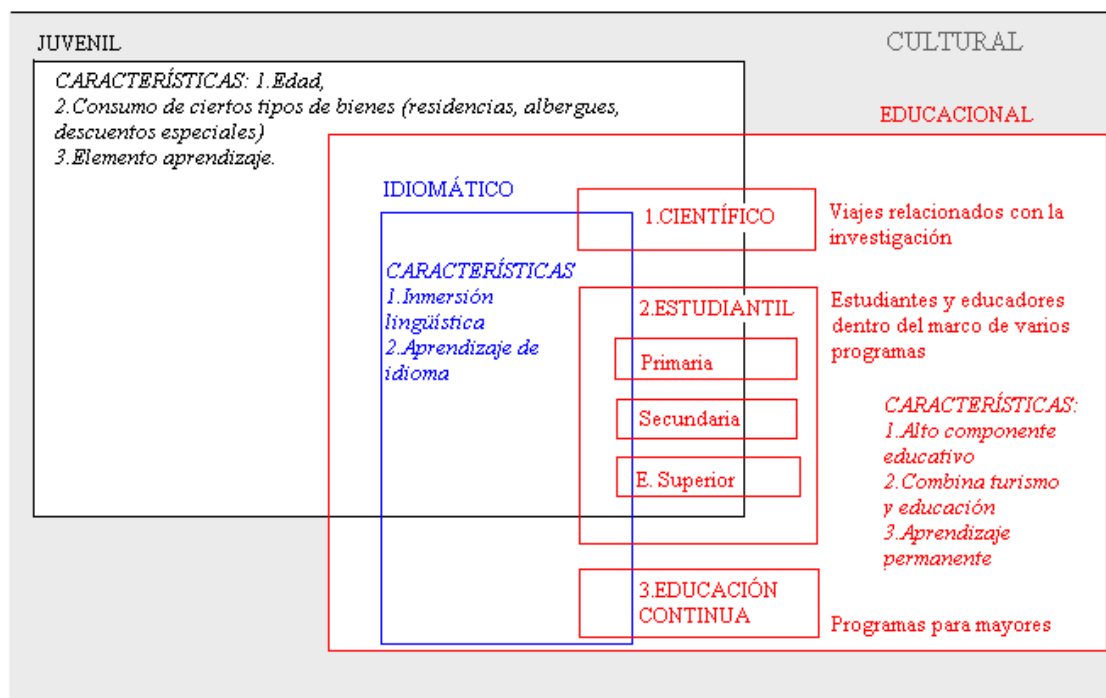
JUVENIL

CULTURAL

CARACTERÍSTICAS: 1.Edad,
2.Consumo de ciertos tipos de bienes (residencias, albergues, descuentos especiales)
3.Elemento aprendizaje.

EDUCACIONAL

IDIOMÁTICO

CARACTERÍSTICAS
1.Inmersión lingüística
2.Aprendizaje de idioma

1.CIENTÍFICO

Viajes relacionados con la investigación

2.ESTUDIANTIL

Primaria

Secundaria

E. Superior

Estudiantes y educadores dentro del marco de varios programas

CARACTERÍSTICAS:
1.Alto componente educativo
2.Combina turismo y educación
3.Aprendizaje permanente

3.EDUCACIÓN CONTINUA

Programas para mayores